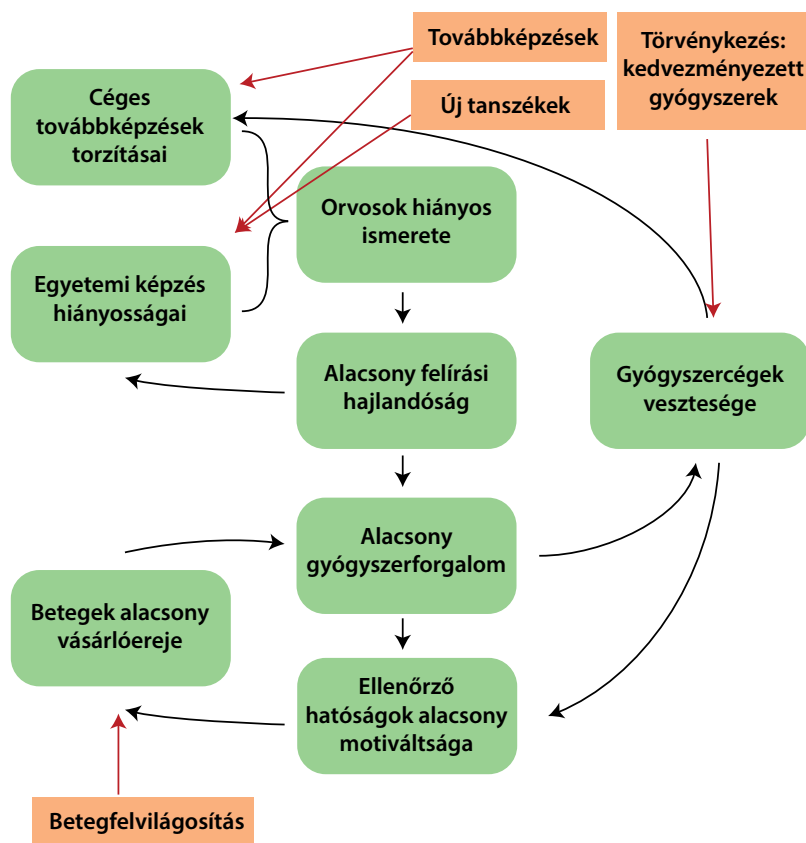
Továbbképzések

Törvénykezés: kedvezményezett gyógyszerek

Céges továbbképzések torzításai

Új tanszékek

Orvosok hiányos ismerete

Egyetemi képzés hiányosságai

Alacsony felírási hajlandóság

Gyógyszercégek vesztesége

Alacsony gyógyszerforgalom

Betegek alacsony vásárlóereje

Ellenőrző hatóságok alacsony motiváltsága

Betegfelvilágosítás